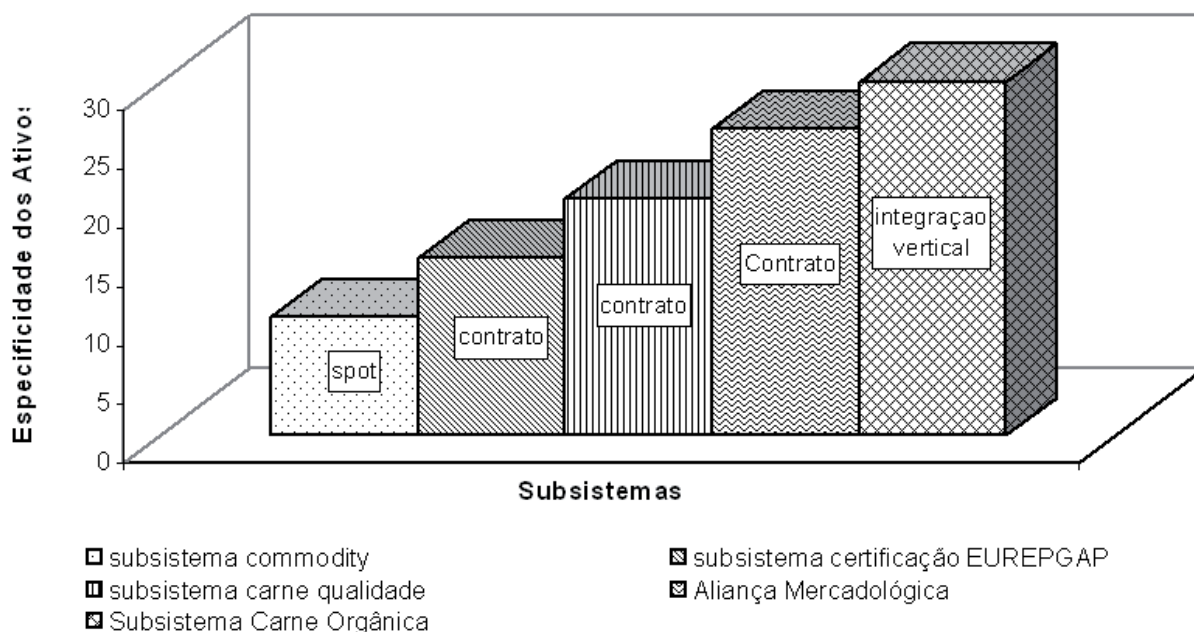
Especificidade dos Ativo:

30
25
20
15
10
5
0

spot
contrato
contrato
Contrato
integraçao vertical

Subsistemas

subsistema commodity
subsistema certificação EUREPGAP
subsistema carne qualidade
Aliança Mercadológica
Subsistema Carne Orgânica